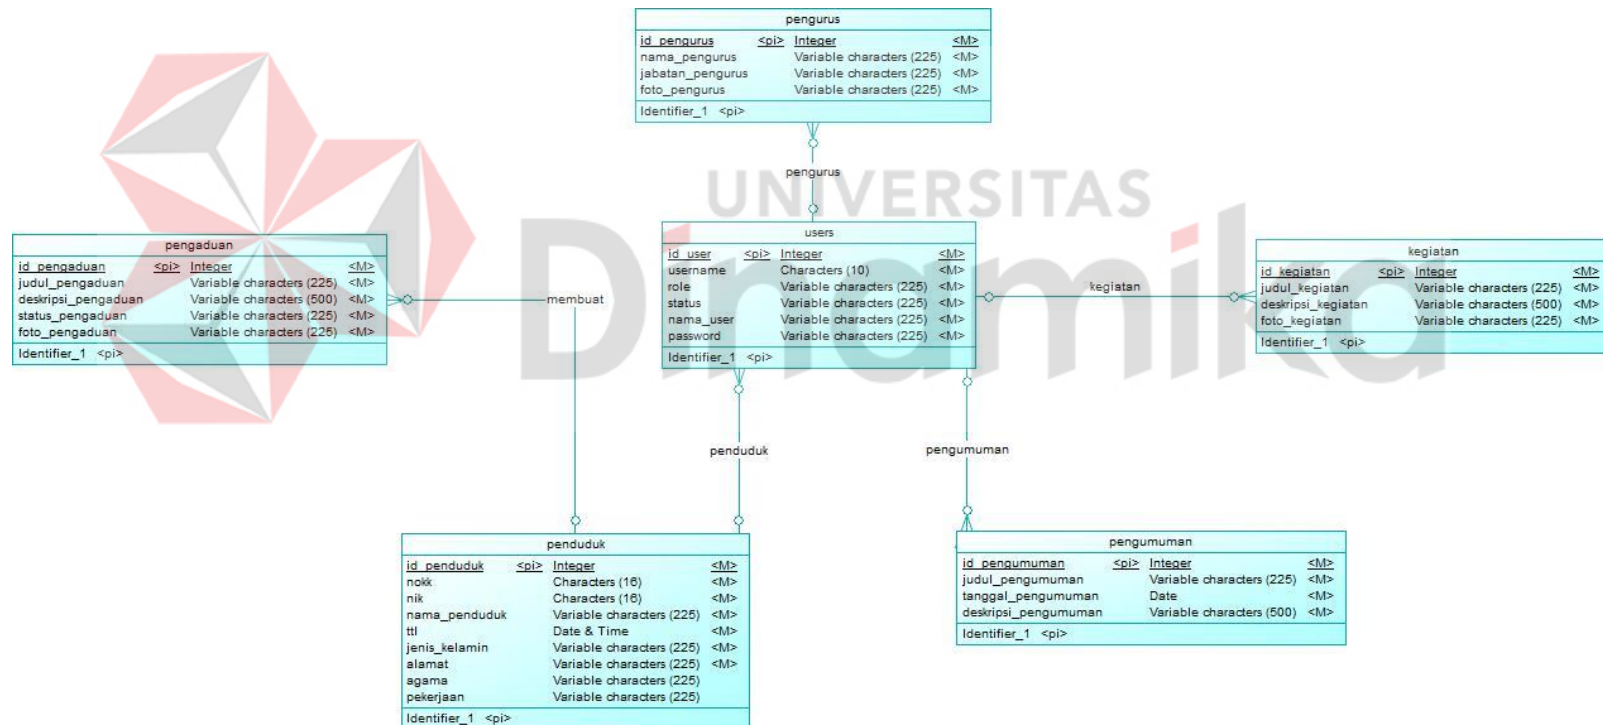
pengurus

| id_pengurus | <pi> | Integer | <M> |
|---|---|---|---|
| nama_pengurus | | Variable characters (225) | <M> |
| jabatan_pengurus | | Variable characters (225) | <M> |
| foto_pengurus | | Variable characters (225) | <M> |

Identifier_1 <pi>

pengurus

UNIVERSITAS Dinamika

pengaduan

| id_pengaduan | <pi> | Integer | <M> |
|---|---|---|---|
| judul_pengaduan | | Variable characters (225) | <M> |
| deskripsi_pengaduan | | Variable characters (500) | <M> |
| status_pengaduan | | Variable characters (225) | <M> |
| foto_pengaduan | | Variable characters (225) | <M> |

Identifier_1 <pi>

membuat

users

| id_user | <pi> | Integer | <M> |
|---|---|---|---|
| username | | Characters (10) | <M> |
| role | | Variable characters (225) | <M> |
| status | | Variable characters (225) | <M> |
| nama_user | | Variable characters (225) | <M> |
| password | | Variable characters (225) | <M> |

Identifier_1 <pi>

kegiatan

kegiatan

| id_kegiatan | <pi> | Integer | <M> |
|---|---|---|---|
| judul_kegiatan | | Variable characters (225) | <M> |
| deskripsi_kegiatan | | Variable characters (500) | <M> |
| foto_kegiatan | | Variable characters (225) | <M> |

Identifier_1 <pi>

penduduk

pengumuman

penduduk

| id_penduduk | <pi> | Integer | <M> |
|---|---|---|---|
| nokk | | Characters (16) | <M> |
| nik | | Characters (16) | <M> |
| nama_penduduk | | Variable characters (225) | <M> |
| ttl | | Date & Time | <M> |
| jenis_kelamin | | Variable characters (225) | <M> |
| alamat | | Variable characters (225) | <M> |
| agama | | Variable characters (225) | |
| pekerjaan | | Variable characters (225) | |

Identifier_1 <pi>

pengumuman

| id_pengumuman | <pi> | Integer | <M> |
|---|---|---|---|
| judul_pengumuman | | Variable characters (225) | <M> |
| tanggal_pengumuman | | Date | <M> |
| deskripsi_pengumuman | | Variable characters (500) | <M> |

Identifier_1 <pi>